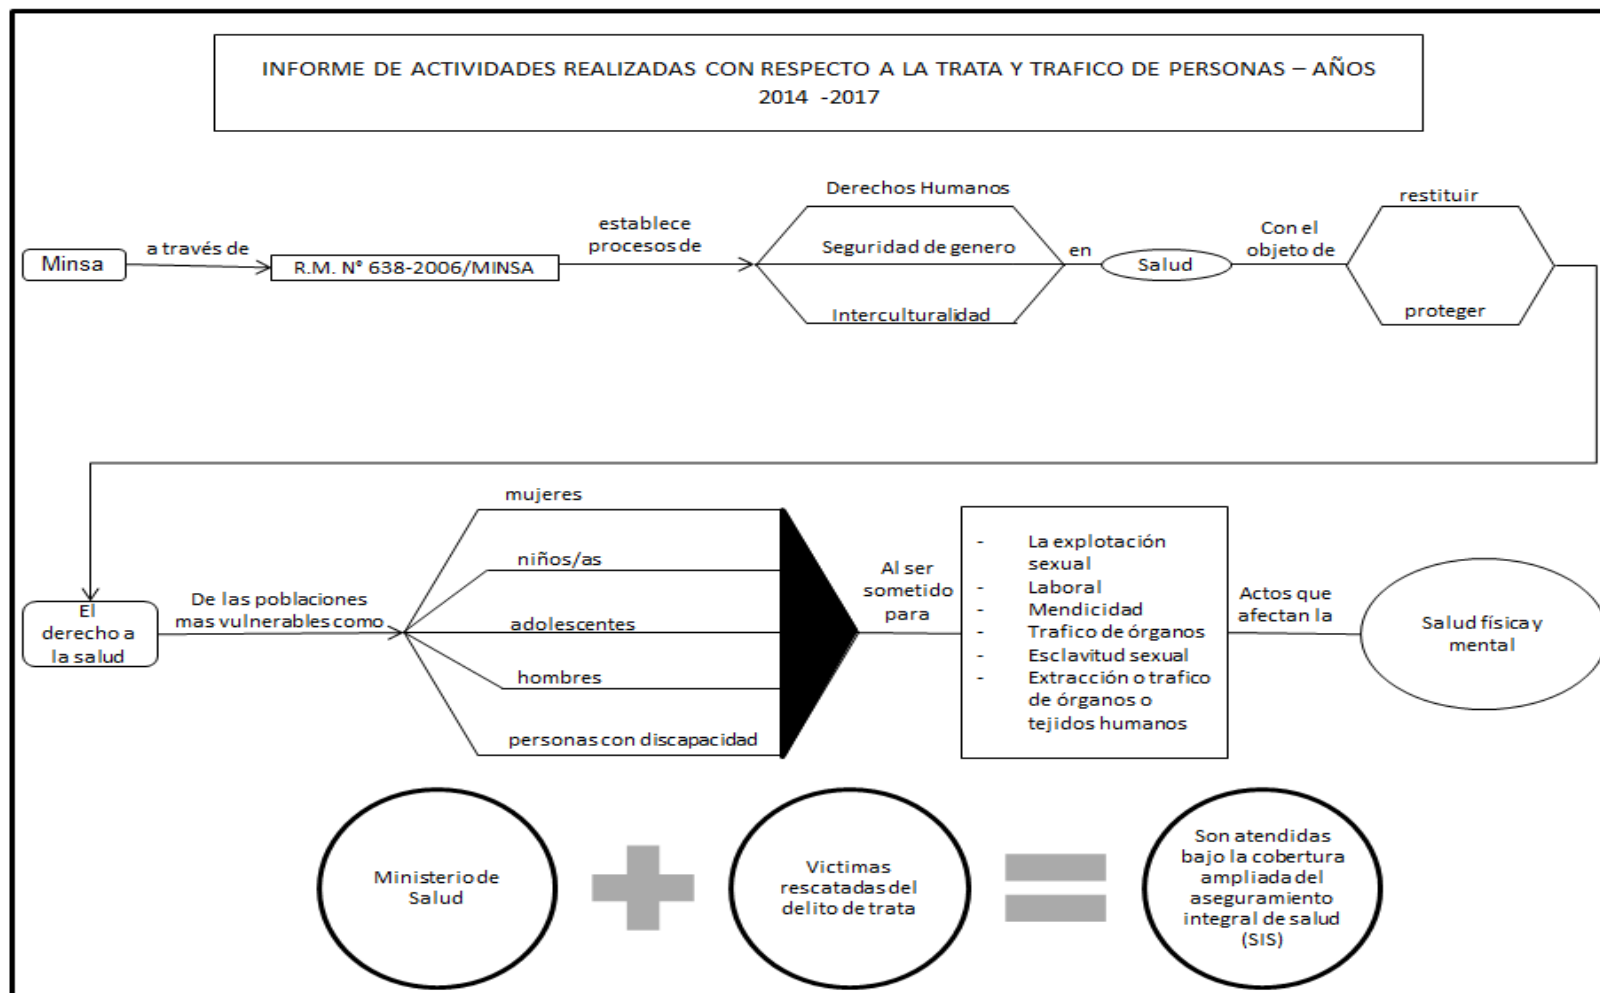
INFORME DE ACTIVIDADES REALIZADAS CON RESPECTO A LA TRATA Y TRAFICO DE PERSONAS – AÑOS 2014 -2017

Minsa

a través de

R.M. N° 638-2006/MINSA

establece procesos de

Derechos Humanos

Seguridad de genero

Interculturalidad

en

Salud

Con el objeto de

restituir

proteger

El derecho a la salud

De las poblaciones mas vulnerables como

mujeres

niños/as

adolescentes

hombres

personas con discapacidad

Al ser sometido para

- La explotación sexual
- Laboral
- Mendicidad
- Trafico de órganos
- Esclavitud sexual
- Extracción o trafico de órganos o tejidos humanos

Actos que afectan la

Salud física y mental

Ministerio de Salud

Victimas rescatadas del delito de trata

Son atendidas bajo la cobertura ampliada del aseguramiento integral de salud (SIS)